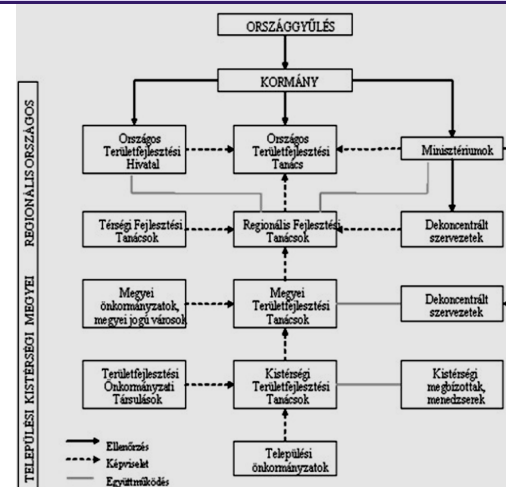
ORSZÁGOS

REGIONÁLIS

MEGYEI

KISTÉRSÉGI

TELEPÜLÉSI

ORSZÁGGYŰLÉS

KORMÁNY

Országos Területfejlesztési Hivatal

Országos Területfejlesztési Tanács

Minisztériumok

Térségi Fejlesztési Tanácsok

Regionális Fejlesztési Tanácsok

Dekoncentrált szervezetek

Megyei önkormányzatok, megyei jogú városok

Megyei Területfejlesztési Tanácsok

Dekoncentrált szervezetek

Területfejlesztési Önkormányzati Társulások

Kistérségi Területfejlesztési Tanácsok

Kistérségi megbízottak, menedzserek

Települési önkormányzatok

Ellenőrzés

Képviselet

Együttműködés